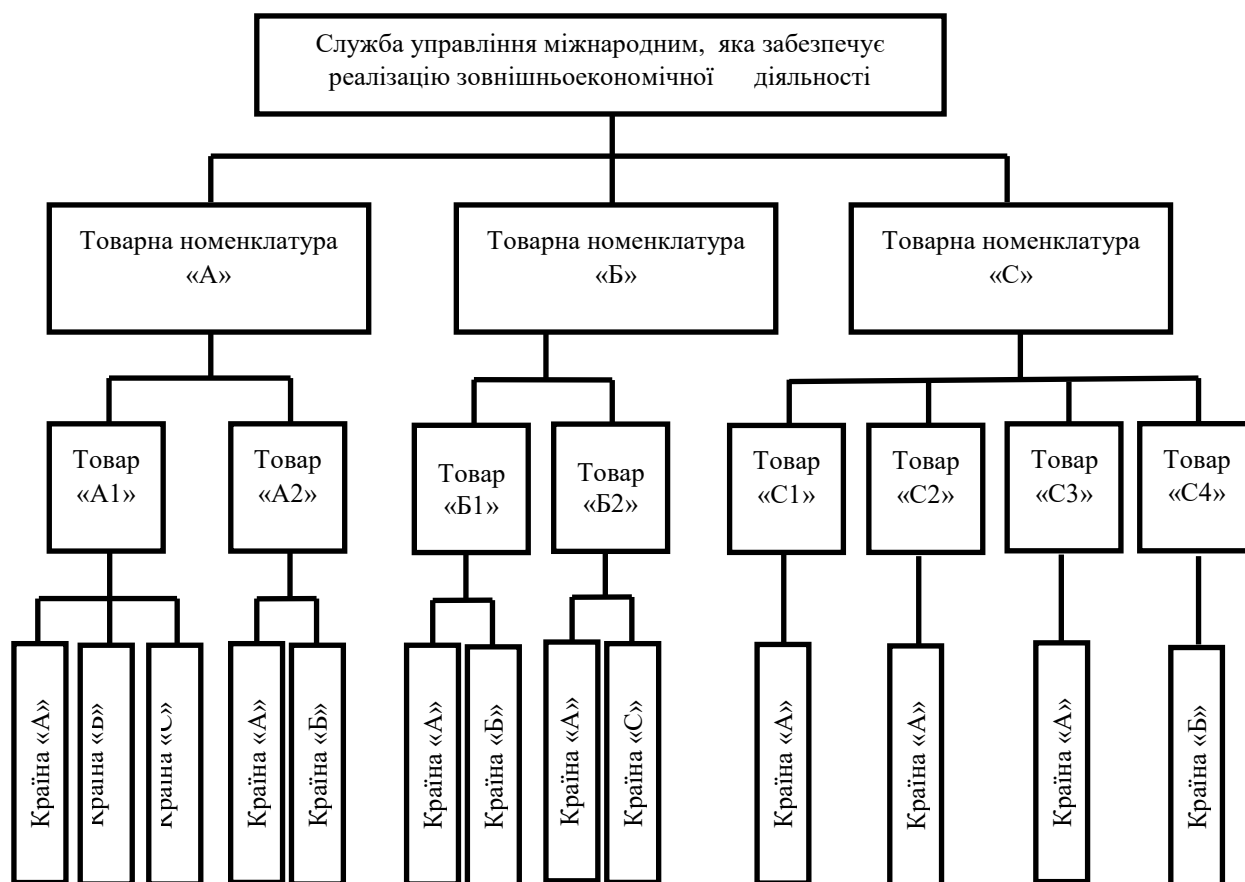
Служба управління міжнародним, яка забезпечує реалізацію зовнішньоекономічної діяльності

Товарна номенклатура «А»

Товарна номенклатура «Б»

Товарна номенклатура «С»

Товар «А1»

Товар «А2»

Товар «Б1»

Товар «Б2»

Товар «С1»

Товар «С2»

Товар «С3»

Товар «С4»

Країна «А»

Країна «Б»

Країна «С»

Країна «А»

Країна «Б»

Країна «А»

Країна «Б»

Країна «А»

Країна «С»

Країна «А»

Країна «А»

Країна «А»

Країна «Б»